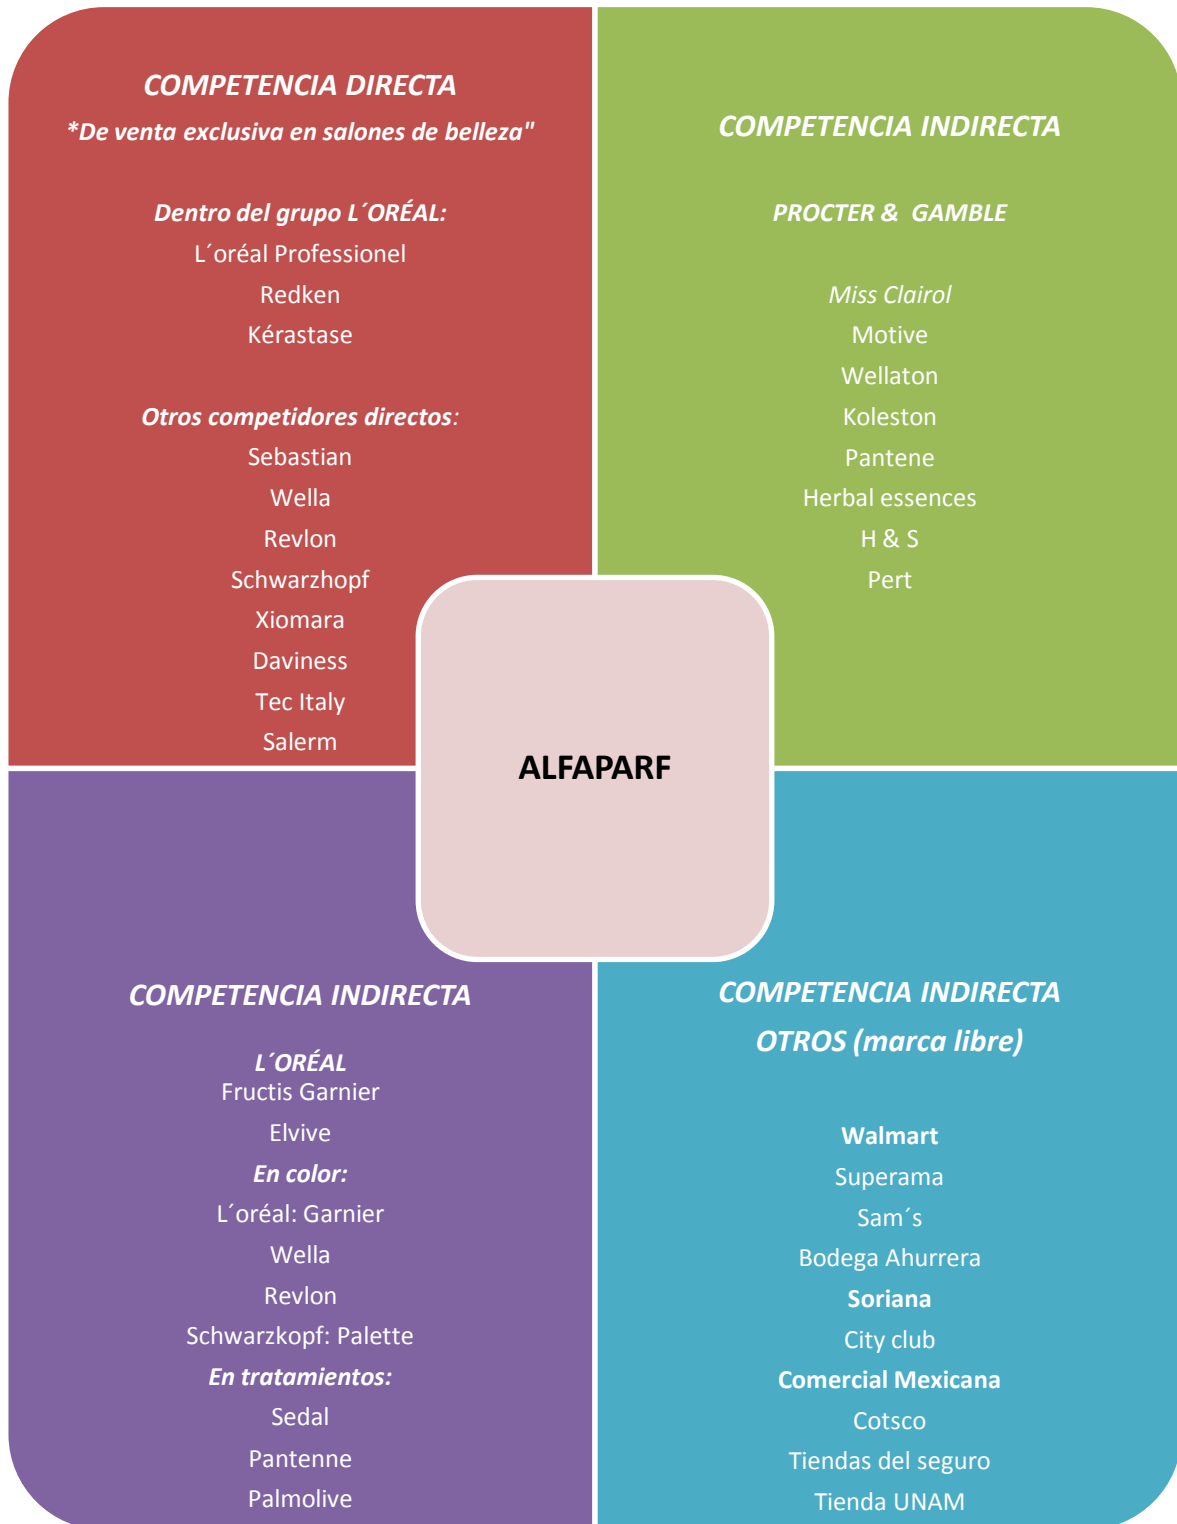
COMPETENCIA DIRECTA
*De venta exclusiva en salones de belleza"

Dentro del grupo L´ORÉAL:
L´oréal Professionel
Redken
Kérastase

Otros competidores directos:
Sebastian
Wella
Revlon
Schwarzhopf
Xiomara
Daviness
Tec Italy
Salerm

COMPETENCIA INDIRECTA

PROCTER & GAMBLE

Miss Clairol
Motive
Wellaton
Koleston
Pantene
Herbal essences
H & S
Pert

ALFAPARF

COMPETENCIA INDIRECTA

L´ORÉAL
Fructis Garnier
Elvive
En color:
L´oréal: Garnier
Wella
Revlon
Schwarzkopf: Palette
En tratamientos:
Sedal
Pantenne
Palmolive

COMPETENCIA INDIRECTA
OTROS (marca libre)

Walmart
Superama
Sam´s
Bodega Ahurrera
Soriana
City club
Comercial Mexicana
Cotsco
Tiendas del seguro
Tienda UNAM